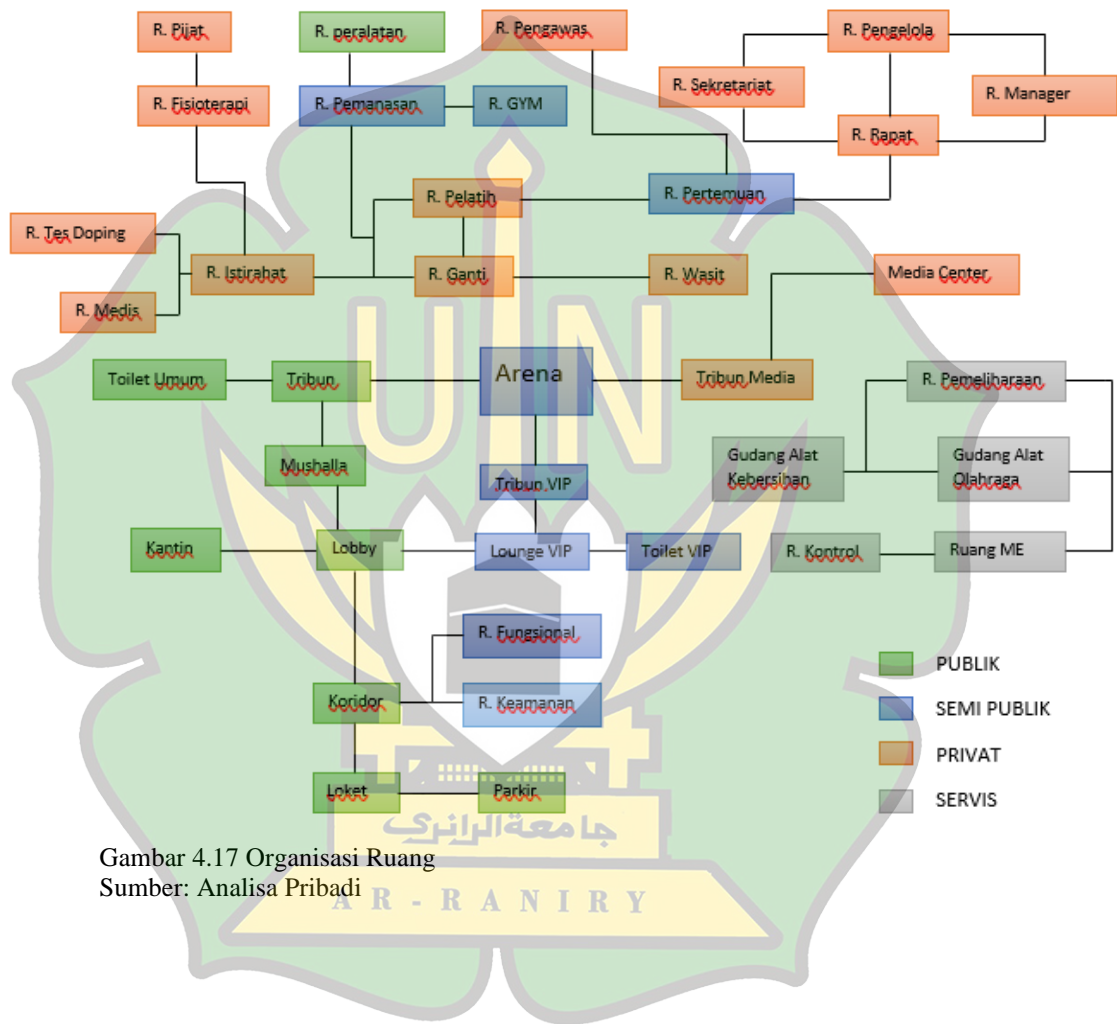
R. Pijat

R. peralatan

R. Pengawas

R. Pengelola

R. Sekretariat

R. Manager

R. Fisioterapi

R. Pemanasan

R. GYM

R. Rapat

R. Pelatih

R. Pertemuan

R. Tes Doping

R. Istirahat

R. Ganti

R. Wasit

Media Center

R. Medis

Toilet Umum

Tribun

Arena

Tribun Media

R. Pemeliharaan

Mushalla

Tribun VIP

Gudang Alat Kebersihan

Gudang Alat Olahraga

Kantin

Lobby

Lounge VIP

Toilet VIP

R. Kontrol

Ruang ME

R. Fungsional

PUBLIK

SEMI PUBLIK

Koridor

R. Keamanan

PRIVAT

Loket

Parkir

SERVIS

جامعة الرانري

Gambar 4.17 Organisasi Ruang
Sumber: Analisa Pribadi

A R - R A N I R Y